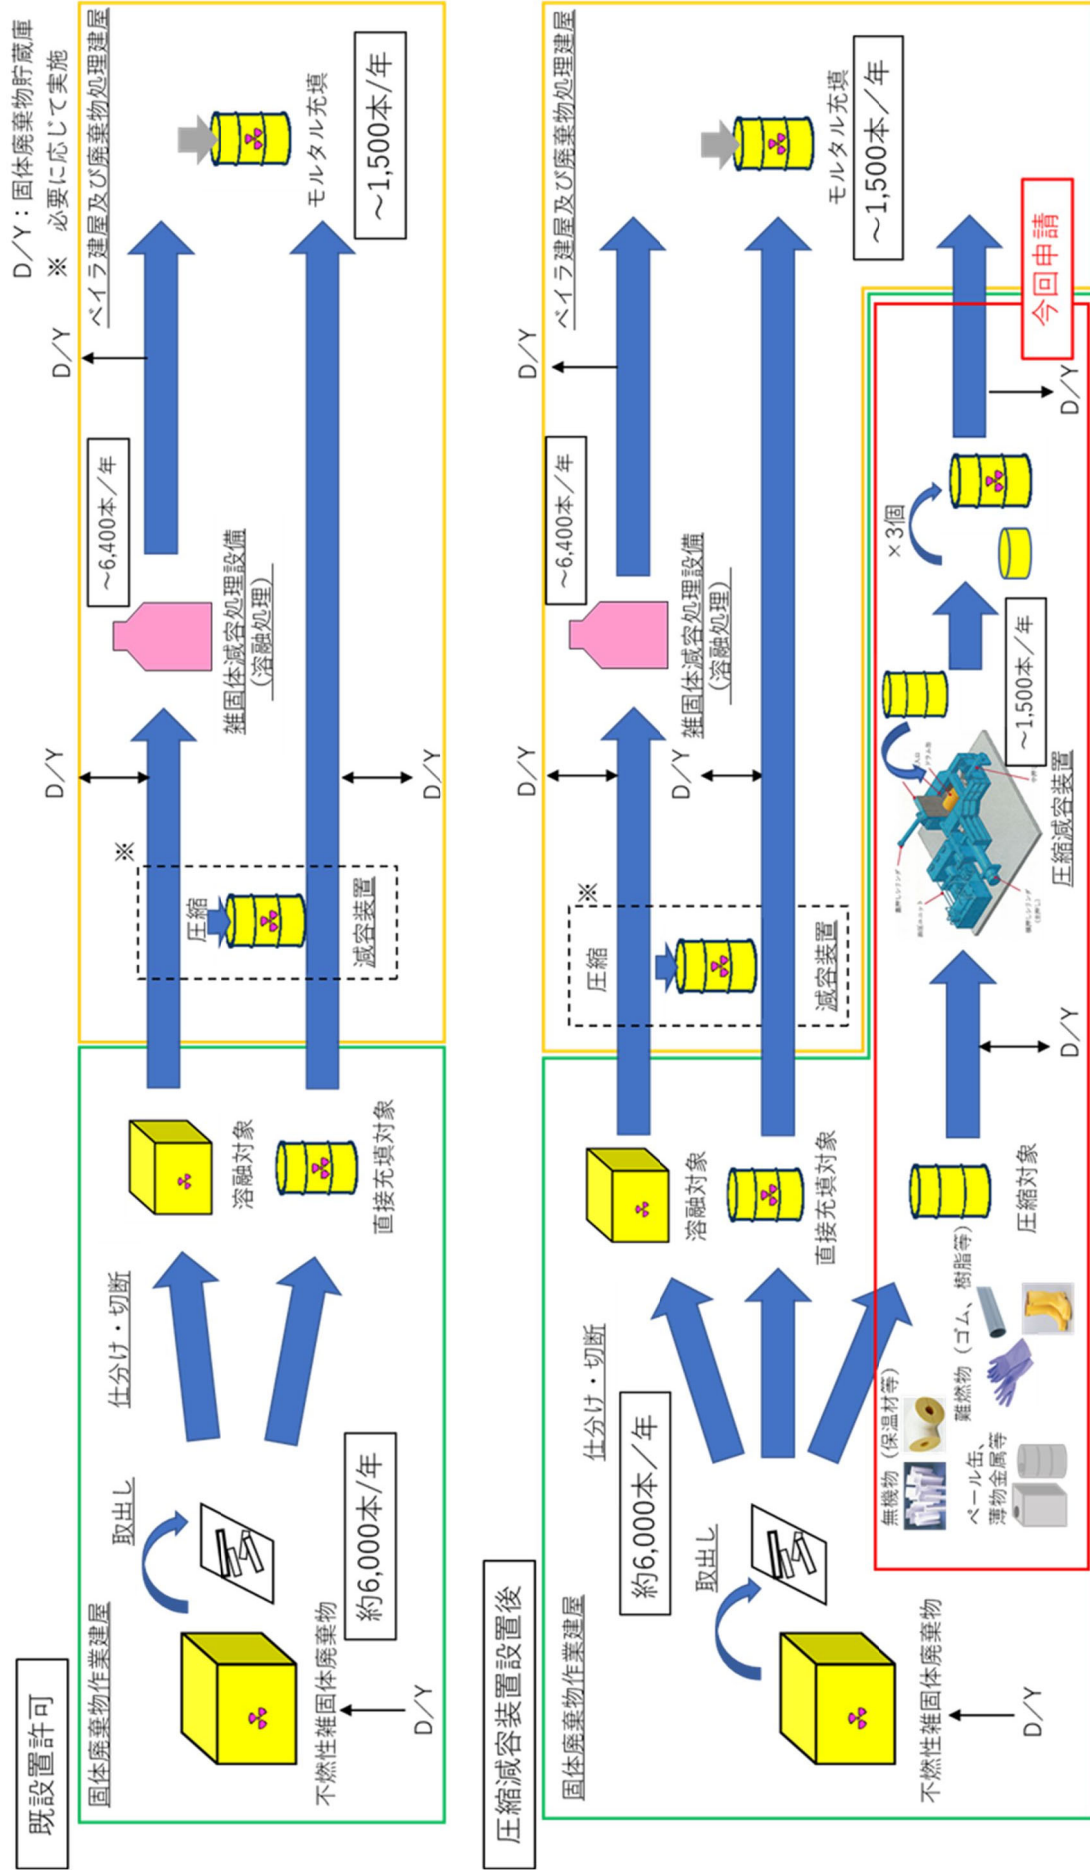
D／Y：固体廃棄物貯蔵庫
※　必要に応じて実施

既設置許可

固体廃棄物作業建屋

不燃性雑固体廃棄物

D／Y

約6,000本／年

取出し

仕分け・切断

溶融対象

直接充填対象

※

圧縮

減容装置

D／Y

D／Y

~6,400本／年

雑固体減容処理設備
（溶融処理）

D／Y

ベイラ建屋及び廃棄物処理建屋

モルタル充填

~1,500本／年

圧縮減容装置設置後

固体廃棄物作業建屋

不燃性雑固体廃棄物

D／Y

約6,000本／年

取出し

仕分け・切断

溶融対象

直接充填対象

圧縮対象

無機物（保温材等）

難燃物（ゴム、樹脂等）

ペール缶、薄物金属等

※

圧縮

減容装置

D／Y

D／Y

~6,400本／年

雑固体減容処理設備
（溶融処理）

D／Y

D／Y

圧縮減容装置

~1,500本／年

×3個

D／Y

今回申請

ベイラ建屋及び廃棄物処理建屋

モルタル充填

~1,500本／年